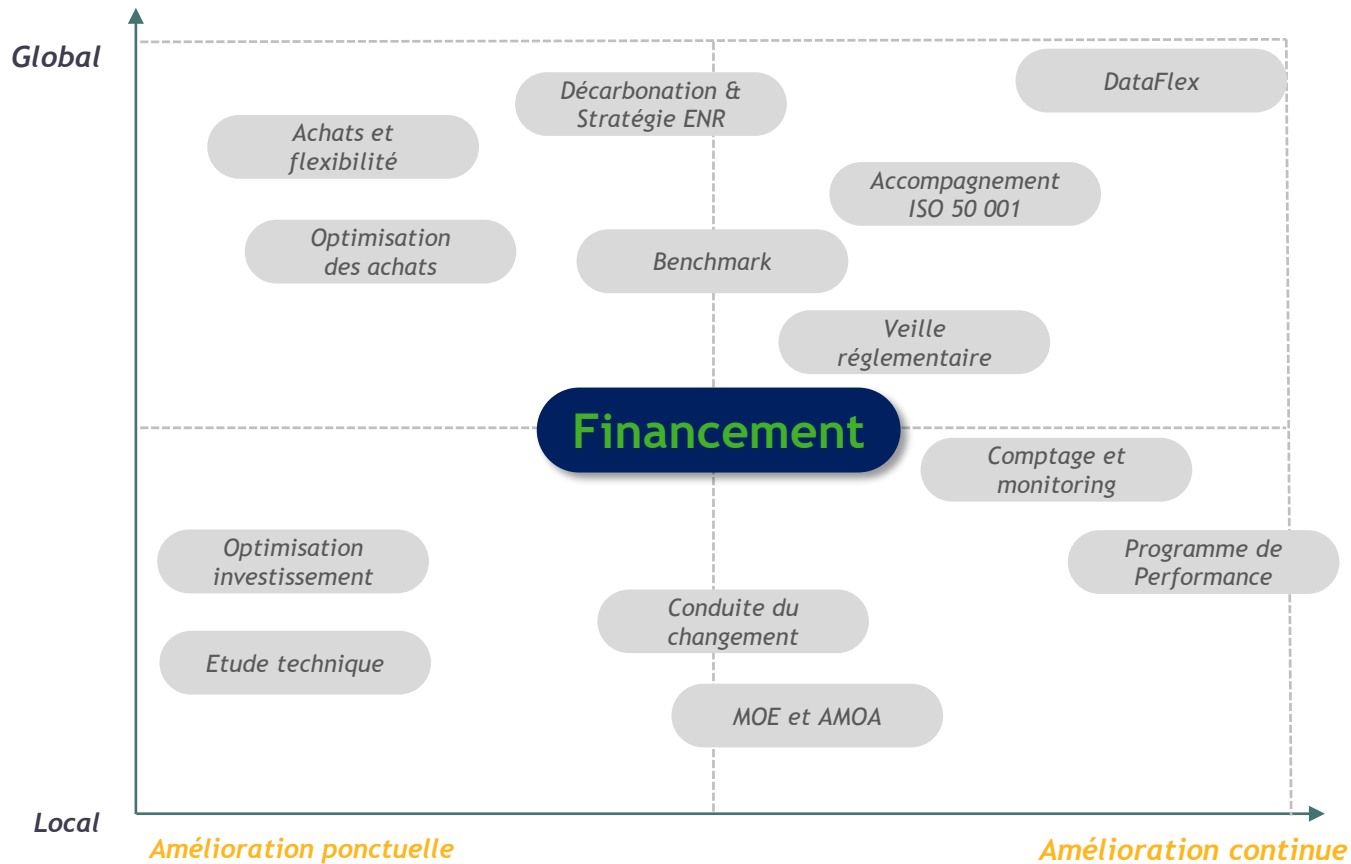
Global

Décarbonation & Stratégie ENR

DataFlex

Achats et flexibilité

Accompagnement ISO 50 001

Optimisation des achats

Benchmark

Veille réglementaire

Financement

Comptage et monitoring

Optimisation investissement

Programme de Performance

Conduite du changement

Etude technique

MOE et AMOA

Local

Amélioration ponctuelle

Amélioration continue